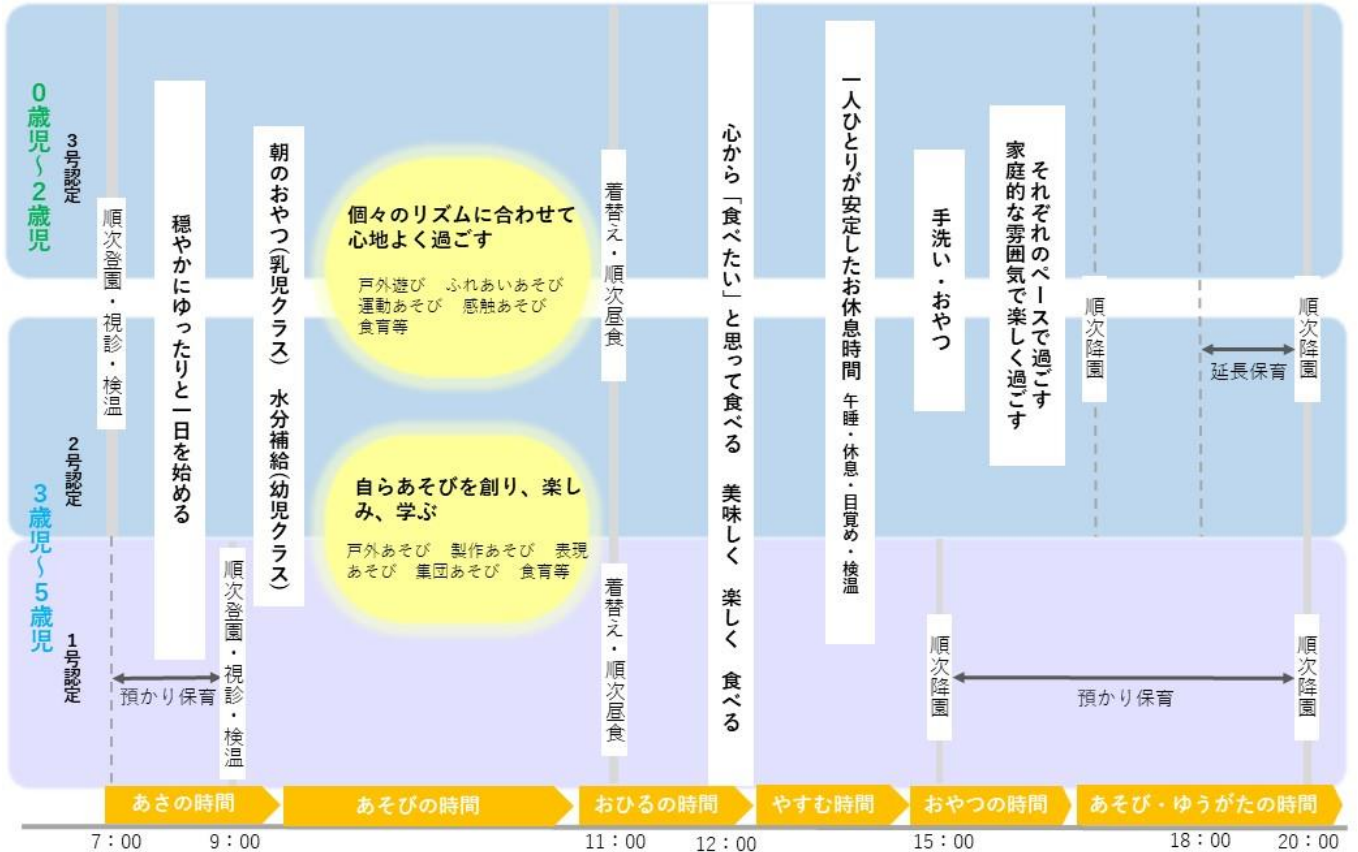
0歳児〜2歳児

3号認定

2号認定

3歳児〜5歳児

1号認定

順次登園・視診・検温

穏やかにゆったりと一日を始める

順次登園・視診・検温

預かり保育

朝のおやつ(乳児クラス) 水分補給(幼児クラス)

個々のリズムに合わせて心地よく過ごす

戸外遊び ふれあいあそび 運動あそび 感触あそび 食育等

自らあそびを創り、楽しみ、学ぶ

戸外あそび 製作あそび 表現あそび 集団あそび 食育等

着替え・順次昼食

着替え・順次昼食

心から「食べたい」と思って食べる 美味しく 楽しく 食べる

一人ひとりが安定したお休息時間 午睡・休息・目覚め・検温

手洗い・おやつ

順次降園

それぞれのペースで過ごす 家庭的な雰囲気で楽しく過ごす

順次降園

延長保育

順次降園

預かり保育

順次降園

あさの時間

あそびの時間

おひるの時間

やすむ時間

おやつの時間

あそび・ゆうがたの時間

7：00

9：00

11：00

12：00

15：00

18：00

20：00